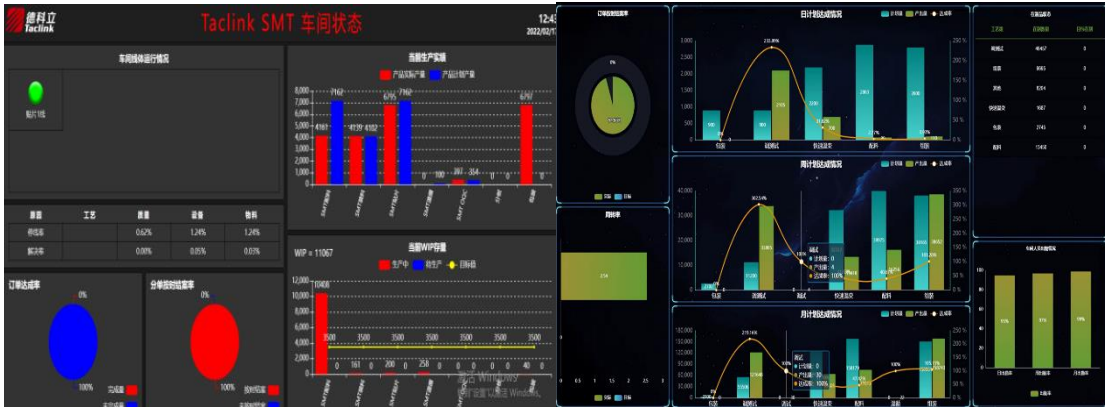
德科立 Taclink

Taclink SMT 车间状态

12:43
2022/02/1

车间线体运行情况

贴片1线

当前生产实绩

产品实际产量 产品计划产量

8,000
7,000
6,000
5,000
4,000
3,000
2,000
1,000
0

4162 7162 4139 4162 6792 7162 0 100 287 384 0 0 6797 0

| 原因 | 工艺 | 质量 | 设备 | 物料 |
|---|---|---|---|---|
| 待线率 | | 0.62% | 1.24% | 1.24% |
| 解决率 | | 0.00% | 0.05% | 0.03% |

订单达成率

0%

完成量

分单按时结案率

0%

按时结案

当前WIP存量

WIP = 11067

生产中 待生产 目标值

12,000
10,000
8,000
6,000
4,000
2,000
0

10408 3500 3500 3500 3500 3500 3500 3500 0 161 0 200 0 258 0 0 0 40 0

激活 Windows
转到"设置"以激活 Windows。

订单按时结案率

0%

100.00%

实际 目标

周转率

228

0 0.5 1 1.5 2 2.5 3

日计划达成情况

计划值 产出值 达成率

3,000
2,500
2,000
1,500
1,000
500
0

250%
200%
150%
100%
50%
0%

218.89%

信息 装配测试 快速装配 配件 包装

周计划达成情况

计划值 产出值 达成率

40,000
30,000
20,000
10,000
0

302.5%

测试
计划值：0
产出值：0
达成率：100%

信息 装配测试 测试 快速装配 配件 包装

月计划达成情况

计划值 产出值 达成率

120,000
100,000
80,000
60,000
40,000
20,000
0

215.16%

测试
计划值：0
产出值：0
达成率：100%

信息 装配测试 测试 快速装配 测试 包装

在制品状态

| 工艺段 | 在制数量 | 超时数量 |
|---|---|---|
| 装配测试 | 40457 | 0 |
| 组装 | 9565 | 0 |
| 测试 | 8254 | 0 |
| 快速装配 | 1687 | 0 |
| 包装 | 2743 | 0 |
| 配件 | 13418 | 0 |

车间人员出勤情况

93% 97% 99%

日出勤率 周出勤率 月出勤率

出勤率